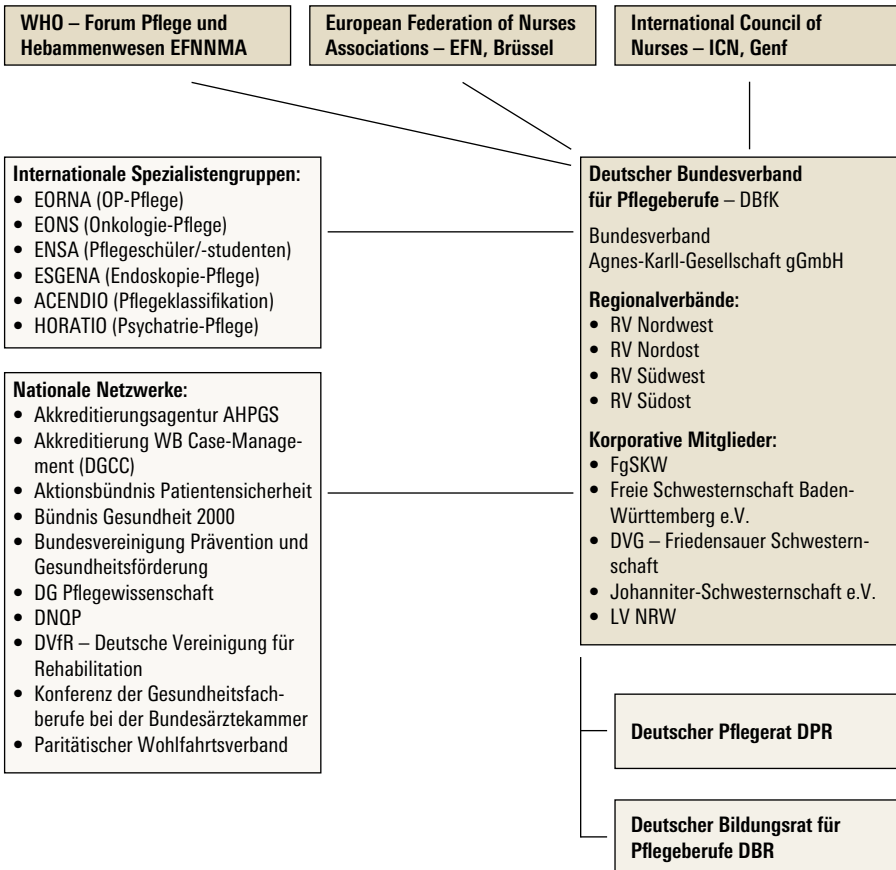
WHO – Forum Pflege und Hebammenwesen EFNNMA

European Federation of Nurses Associations – EFN, Brüssel

International Council of Nurses – ICN, Genf

Internationale Spezialistengruppen:
• EORNA (OP-Pflege)
• EONS (Onkologie-Pflege)
• ENSA (Pflegeschüler/-studenten)
• ESGENA (Endoskopie-Pflege)
• ACENDIO (Pflegeklassifikation)
• HORATIO (Psychatrie-Pflege)

Deutscher Bundesverband für Pflegeberufe – DBfK

Bundesverband
Agnes-Karll-Gesellschaft gGmbH

Regionalverbände:
• RV Nordwest
• RV Nordost
• RV Südwest
• RV Südost

Korporative Mitglieder:
• FgSKW
• Freie Schwesternschaft Baden-Württemberg e.V.
• DVG – Friedensauer Schwesternschaft
• Johanniter-Schwesternschaft e.V.
• LV NRW

Nationale Netzwerke:
• Akkreditierungsagentur AHPGS
• Akkreditierung WB Case-Management (DGCC)
• Aktionsbündnis Patientensicherheit
• Bündnis Gesundheit 2000
• Bundesvereinigung Prävention und Gesundheitsförderung
• DG Pflegewissenschaft
• DNQP
• DVfR – Deutsche Vereinigung für Rehabilitation
• Konferenz der Gesundheitsfachberufe bei der Bundesärztekammer
• Paritätischer Wohlfahrtsverband

Deutscher Pflegerat DPR

Deutscher Bildungsrat für Pflegeberufe DBR